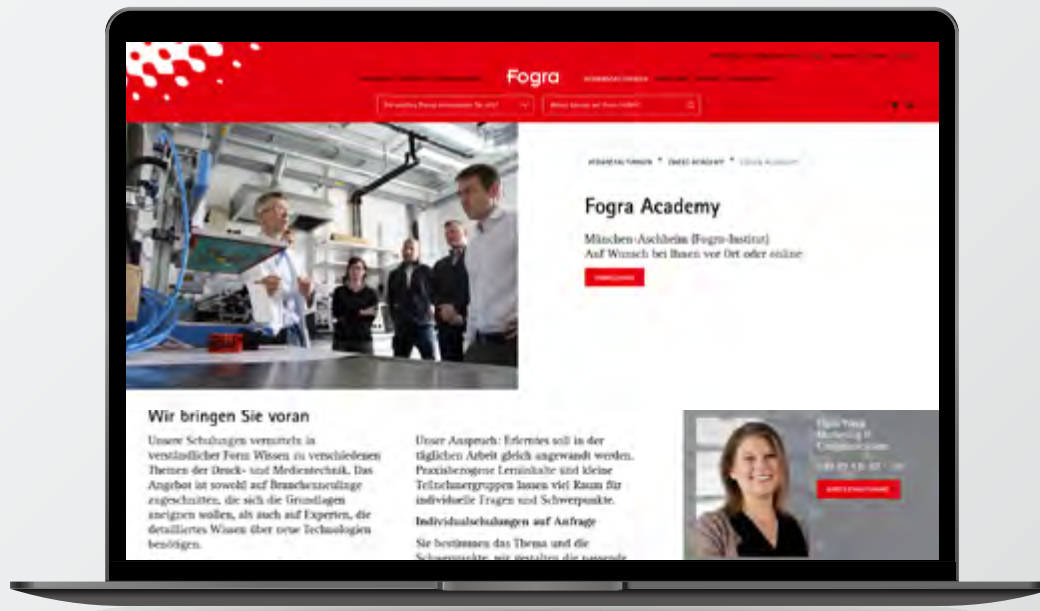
Fogra

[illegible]

Fogra Academy

München-Aschheim (Fogra-Institut)
Auf Wunsch bei Ihnen vor Ort oder online

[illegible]

Wir bringen Sie voran

Unsere Schulungen vermitteln in verständlicher Form Wissen zu verschiedenen Themen der Druck- und Medientechnik. Das Angebot ist sowohl auf Branchenneulinge zugeschnitten, die sich die Grundlagen aneignen wollen, als auch auf Experten, die detailliertes Wissen über neue Technologien benötigen.

Unser Anspruch: Erlerntes soll in der täglichen Arbeit gleich angewandt werden. Praxisbezogene Lerninhalte und kleine Teilnehmergruppen lassen viel Raum für individuelle Fragen und Schwerpunkte.

Individualschulungen auf Anfrage

Sie bestimmen das Thema und die Schwerpunkte, wir gestalten die passende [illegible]

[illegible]
Marketing & Communication
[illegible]

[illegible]